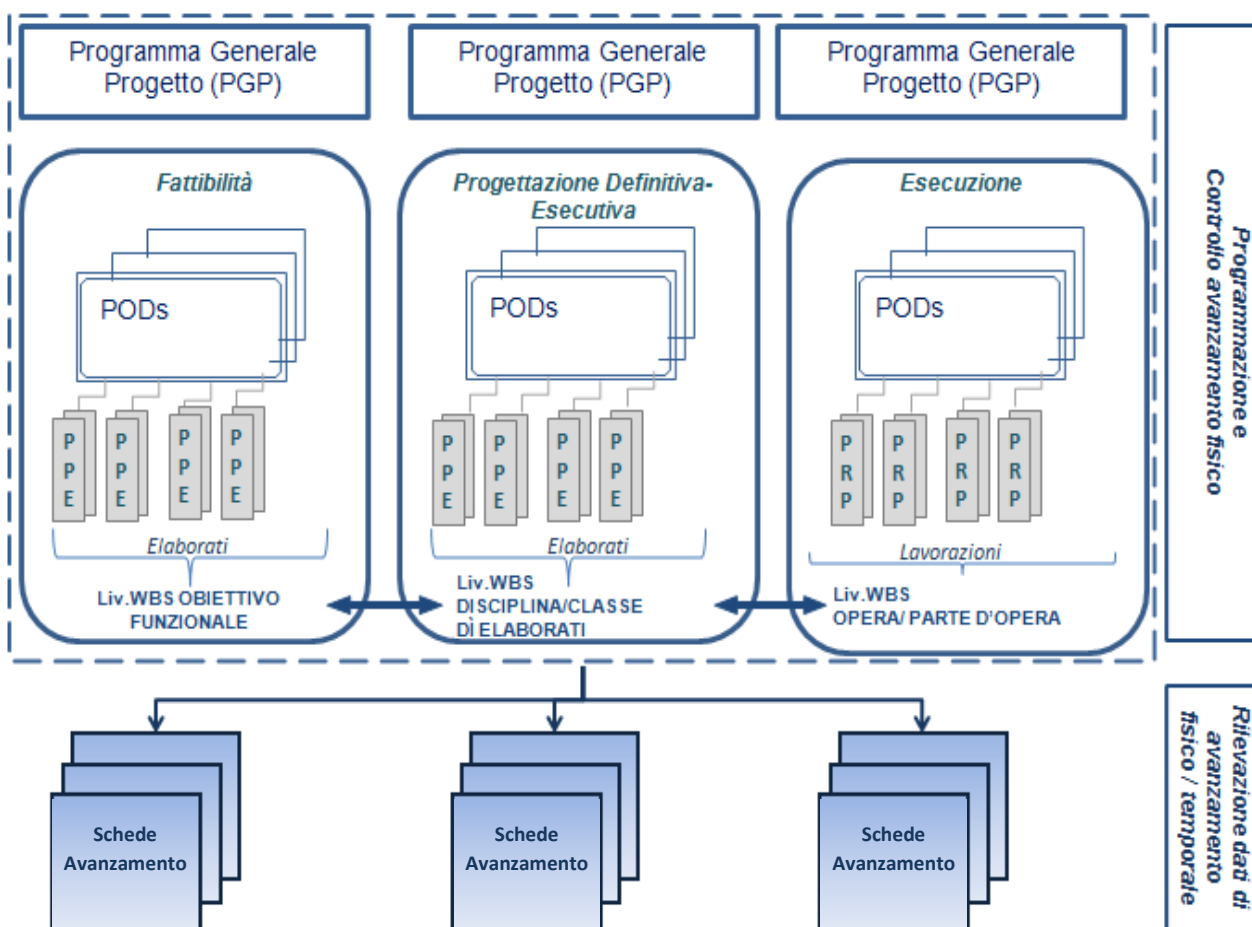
Programma Generale Progetto (PGP)

Programma Generale Progetto (PGP)

Programma Generale Progetto (PGP)

Fattibilità

PODs

P P E

P P E

P P E

P P E

Elaborati

Liv.WBS OBIETTIVO FUNZIONALE

Progettazione Definitiva-Esecutiva

PODs

P P E

P P E

P P E

P P E

Elaborati

Liv.WBS DISCIPLINA/CLASSE DÌ ELABORATI

Esecuzione

PODs

P R P

P R P

P R P

P R P

Lavorazioni

Liv.WBS OPERA/ PARTE D'OPERA

Programmazione e Controllo avanzamento fisico

Schede Avanzamento

Schede Avanzamento

Schede Avanzamento

Rilevazione dati di avanzamento fisico / temporale